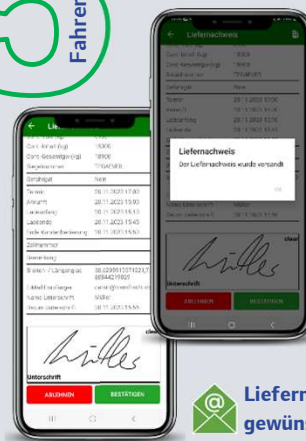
Fahrer

Lieferschein

Cont. Anmel.bgl	15000
Cont. Gesamtgew.(kg)	18900
Siegelnummer	TTGAR851
Gefahrgut	Nein
Termin	20.11.2023 17:00
Ankunft	20.11.2023 15:13
Ladebeginn	20.11.2023 15:13
Ladeende	20.11.2023 15:45
Ende Kundenbefreiung	20.11.2023 15:50
Zollnummer
Bemerkung
Breiten-/Längengrad	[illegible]
Lieferstellen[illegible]	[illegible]
Name Unterschrift	Müller
Datum Unterschrift	20.11.2023 15:55

clear

Unterschrift

ABLEHNEN	BESTÄTIGEN

Liefernachweis

Cont. Anmel.bgl	15000
Cont. Gesamtgew.(kg)	18900
Siegelnummer	TTGAR851
Gefahrgut	Nein
Termin	20.11.2023 17:00
Ankunft	20.11.2023 15:13
Ladebeginn	20.11.2023 15:13
Ladeende	20.11.2023 15:45

Liefernachweis
Der Liefernachweis wurde versandt
OK

Name Unterschrift	Müller
Datum Unterschrift	20.11.2023 15:55

clear

Unterschrift

ABLEHNEN	BESTÄTIGEN

Liefern
gewün